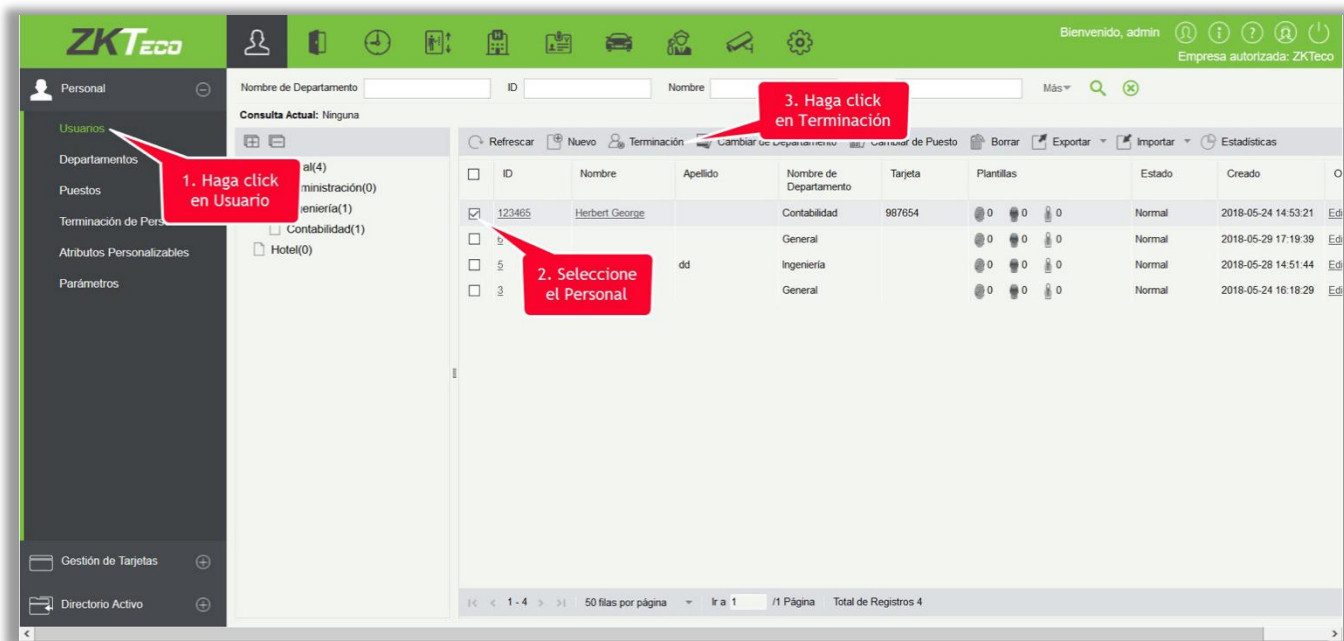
ZKTeco

Bienvenido, admin

Empresa autorizada: ZKTeco

Personal

Usuarios

Departamentos

Puestos

Terminación de Pers

Atributos Personalizables

Parámetros

1. Haga click en Usuario

Nombre de Departamento

ID

Nombre

Más

Consulta Actual: Ninguna

3. Haga click en Terminación

al(4)

ministración(0)

geniería(1)

Contabilidad(1)

Hotel(0)

Refrescar Nuevo Terminación Cambiar de Departamento Cambiar de Puesto Borrar Exportar Importar Estadísticas

| | ID | Nombre | Apellido | Nombre de Departamento | Tarjeta | Plantillas | Estado | Creado | O |
|---|---|---|---|---|---|---|---|---|---|
| ☑ | 123465 | Herbert George | | Contabilidad | 987654 | 0 0 0 | Normal | 2018-05-24 14:53:21 | Edi |
| ☐ | 6 | | | General | | 0 0 0 | Normal | 2018-05-29 17:19:39 | Edi |
| ☐ | 5 | | dd | Ingeniería | | 0 0 0 | Normal | 2018-05-28 14:51:44 | Edi |
| ☐ | 3 | | | General | | 0 0 0 | Normal | 2018-05-24 16:18:29 | Edi |

2. Seleccione el Personal

Gestión de Tarjetas

Directorio Activo

1 - 4 50 filas por página Ir a 1 /1 Página Total de Registros 4